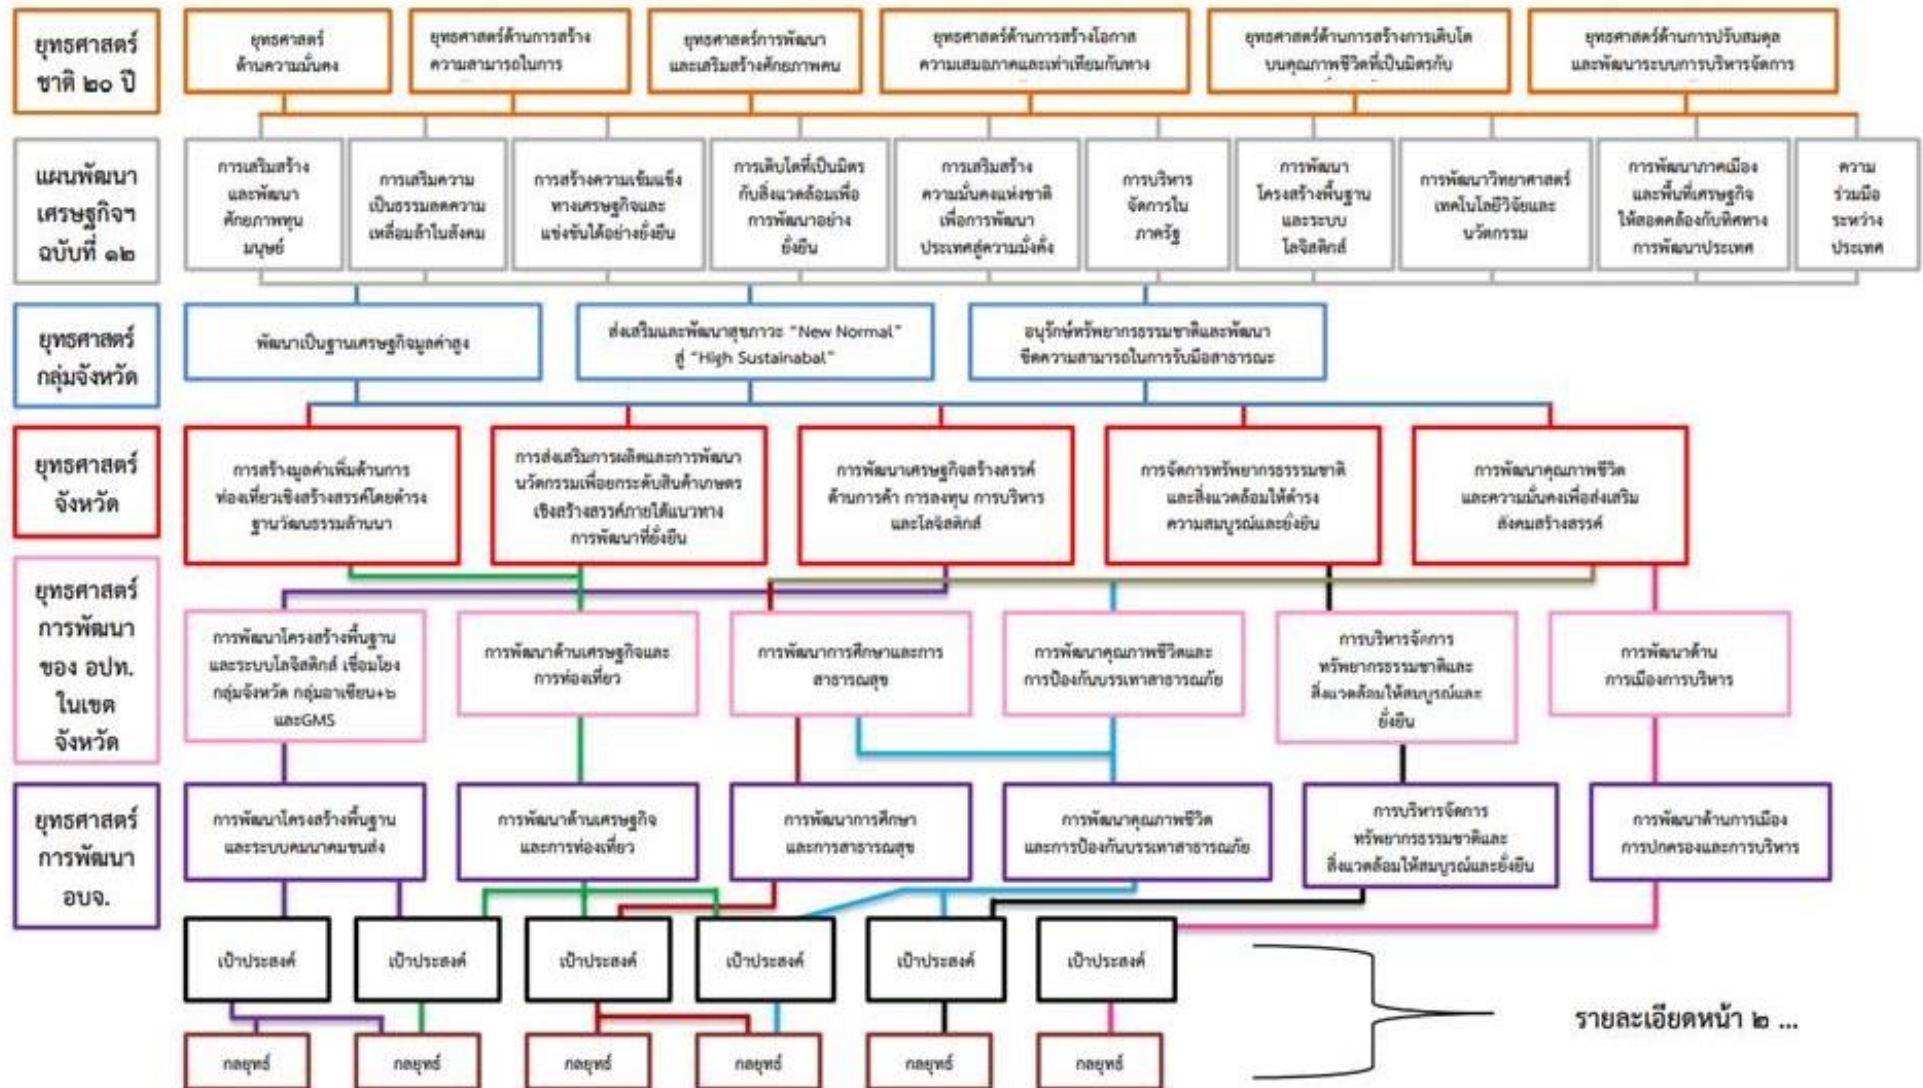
ยุทธศาสตร์ชาติ ๒๐ ปี

ยุทธศาสตร์ด้านความมั่นคง

ยุทธศาสตร์ด้านการสร้างความสามารถในการ

ยุทธศาสตร์การพัฒนาและเสริมสร้างศักยภาพคน

ยุทธศาสตร์ด้านการสร้างโอกาสความเสมอภาคและเท่าเทียมกันทาง

ยุทธศาสตร์ด้านการสร้างการเติบโตบนคุณภาพชีวิตที่เป็นมิตรกับ

ยุทธศาสตร์ด้านการปรับสมดุลและพัฒนาระบบการบริหารจัดการ

แผนพัฒนาเศรษฐกิจฯ ฉบับที่ ๑๒

การเสริมสร้างและพัฒนาศักยภาพทุนมนุษย์

การเสริมความเป็นธรรมลดความเหลื่อมล้ำในสังคม

การสร้างความเข้มแข็งทางเศรษฐกิจและแข่งขันได้อย่างยั่งยืน

การเติบโตที่เป็นมิตรกับสิ่งแวดล้อมเพื่อการพัฒนาอย่างยั่งยืน

การเสริมสร้างความมั่นคงแห่งชาติเพื่อการพัฒนาประเทศสู่ความมั่งคั่ง

การบริหารจัดการในภาครัฐ

การพัฒนาโครงสร้างพื้นฐานและระบบโลจิสติกส์

การพัฒนาวิทยาศาสตร์เทคโนโลยีวิจัยและนวัตกรรม

การพัฒนาภาคเมืองและพื้นที่เศรษฐกิจให้สอดคล้องกับทิศทางการพัฒนาประเทศ

ความร่วมมือระหว่างประเทศ

ยุทธศาสตร์กลุ่มจังหวัด

พัฒนาเป็นฐานเศรษฐกิจมูลค่าสูง

ส่งเสริมและพัฒนาสุขภาวะ "New Normal" สู่ "High Sustainabal"

อนุรักษ์ทรัพยากรธรรมชาติและพัฒนาขีดความสามารถในการรับมือสาธารณะ

ยุทธศาสตร์จังหวัด

การสร้างมูลค่าเพิ่มด้านการท่องเที่ยวเชิงสร้างสรรค์โดยดำรงฐานวัฒนธรรมล้านนา

การส่งเสริมการผลิตและการพัฒนานวัตกรรมเพื่อยกระดับสินค้าเกษตรเชิงสร้างสรรค์ภายใต้แนวทางการพัฒนาที่ยั่งยืน

การพัฒนาเศรษฐกิจสร้างสรรค์ด้านการค้า การลงทุน การบริหารและโลจิสติกส์

การจัดการทรัพยากรธรรมชาติและสิ่งแวดล้อมให้ดำรงความสมบูรณ์และยั่งยืน

การพัฒนาคุณภาพชีวิตและความมั่นคงเพื่อส่งเสริมสังคมสร้างสรรค์

ยุทธศาสตร์การพัฒนาของ อปท. ในเขตจังหวัด

การพัฒนาโครงสร้างพื้นฐานและระบบโลจิสติกส์ เชื่อมโยงกลุ่มจังหวัด กลุ่มอาเซียน+๖ และGMS

การพัฒนาด้านเศรษฐกิจและการท่องเที่ยว

การพัฒนาการศึกษาและการสาธารณสุข

การพัฒนาคุณภาพชีวิตและการป้องกันบรรเทาสาธารณภัย

การบริหารจัดการทรัพยากรธรรมชาติและสิ่งแวดล้อมให้สมบูรณ์และยั่งยืน

การพัฒนาด้านการเมืองการบริหาร

ยุทธศาสตร์การพัฒนา อบจ.

การพัฒนาโครงสร้างพื้นฐานและระบบคมนาคมขนส่ง

การพัฒนาด้านเศรษฐกิจและการท่องเที่ยว

การพัฒนาการศึกษาและการสาธารณสุข

การพัฒนาคุณภาพชีวิตและการป้องกันบรรเทาสาธารณภัย

การบริหารจัดการทรัพยากรธรรมชาติและสิ่งแวดล้อมให้สมบูรณ์และยั่งยืน

การพัฒนาด้านการเมืองการปกครองและการบริหาร

เป้าประสงค์ เป้าประสงค์ เป้าประสงค์ เป้าประสงค์ เป้าประสงค์ เป้าประสงค์

กลยุทธ์ กลยุทธ์ กลยุทธ์ กลยุทธ์ กลยุทธ์ กลยุทธ์

รายละเอียดหน้า ๒ ...